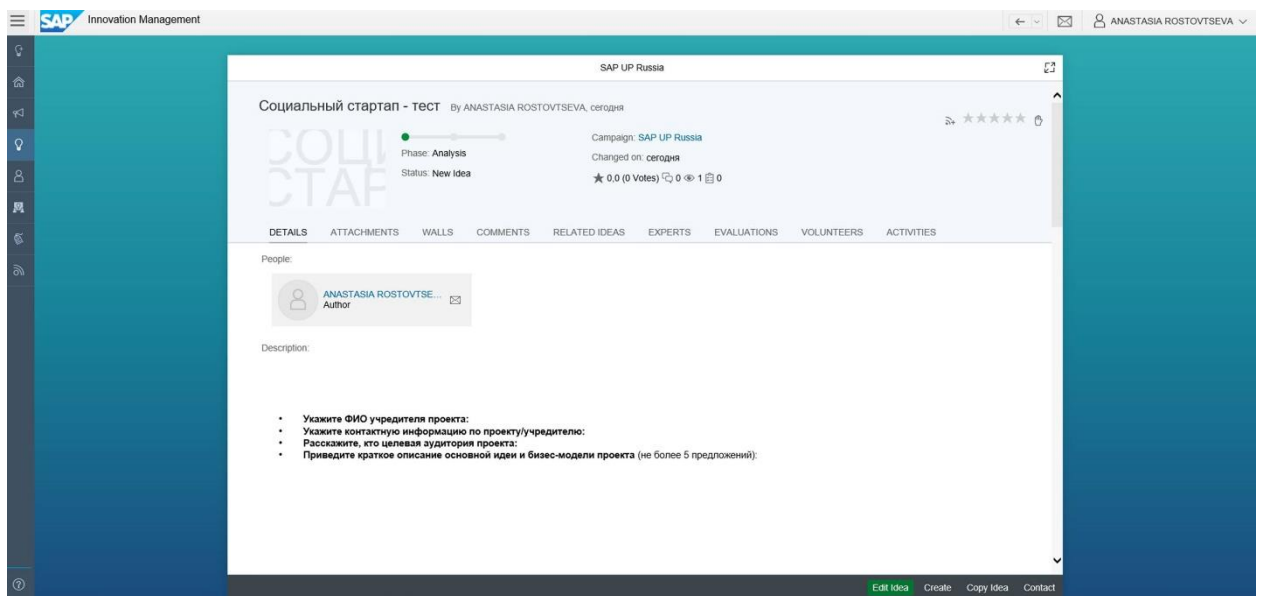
SAP Innovation Management

ANASTASIA ROSTOVTSEVA

SAP UP Russia

Социальный стартап - тест By ANASTASIA ROSTOVTSEVA, сегодня

СОЦИ СТАР

Phase: Analysis

Status: New Idea

Campaign: SAP UP Russia

Changed on: сегодня

★ 0,0 (0 Votes) 0 1 0

DETAILS ATTACHMENTS WALLS COMMENTS RELATED IDEAS EXPERTS EVALUATIONS VOLUNTEERS ACTIVITIES

People:

ANASTASIA ROSTOVTSE...
Author

Description:

- **Укажите ФИО учредителя проекта:**
- **Укажите контактную информацию по проекту/учредителю:**
- **Расскажите, кто целевая аудитория проекта:**
- **Приведите краткое описание основной идеи и бизес-модели проекта** (не более 5 предложений):

Edit Idea Create Copy Idea Contact